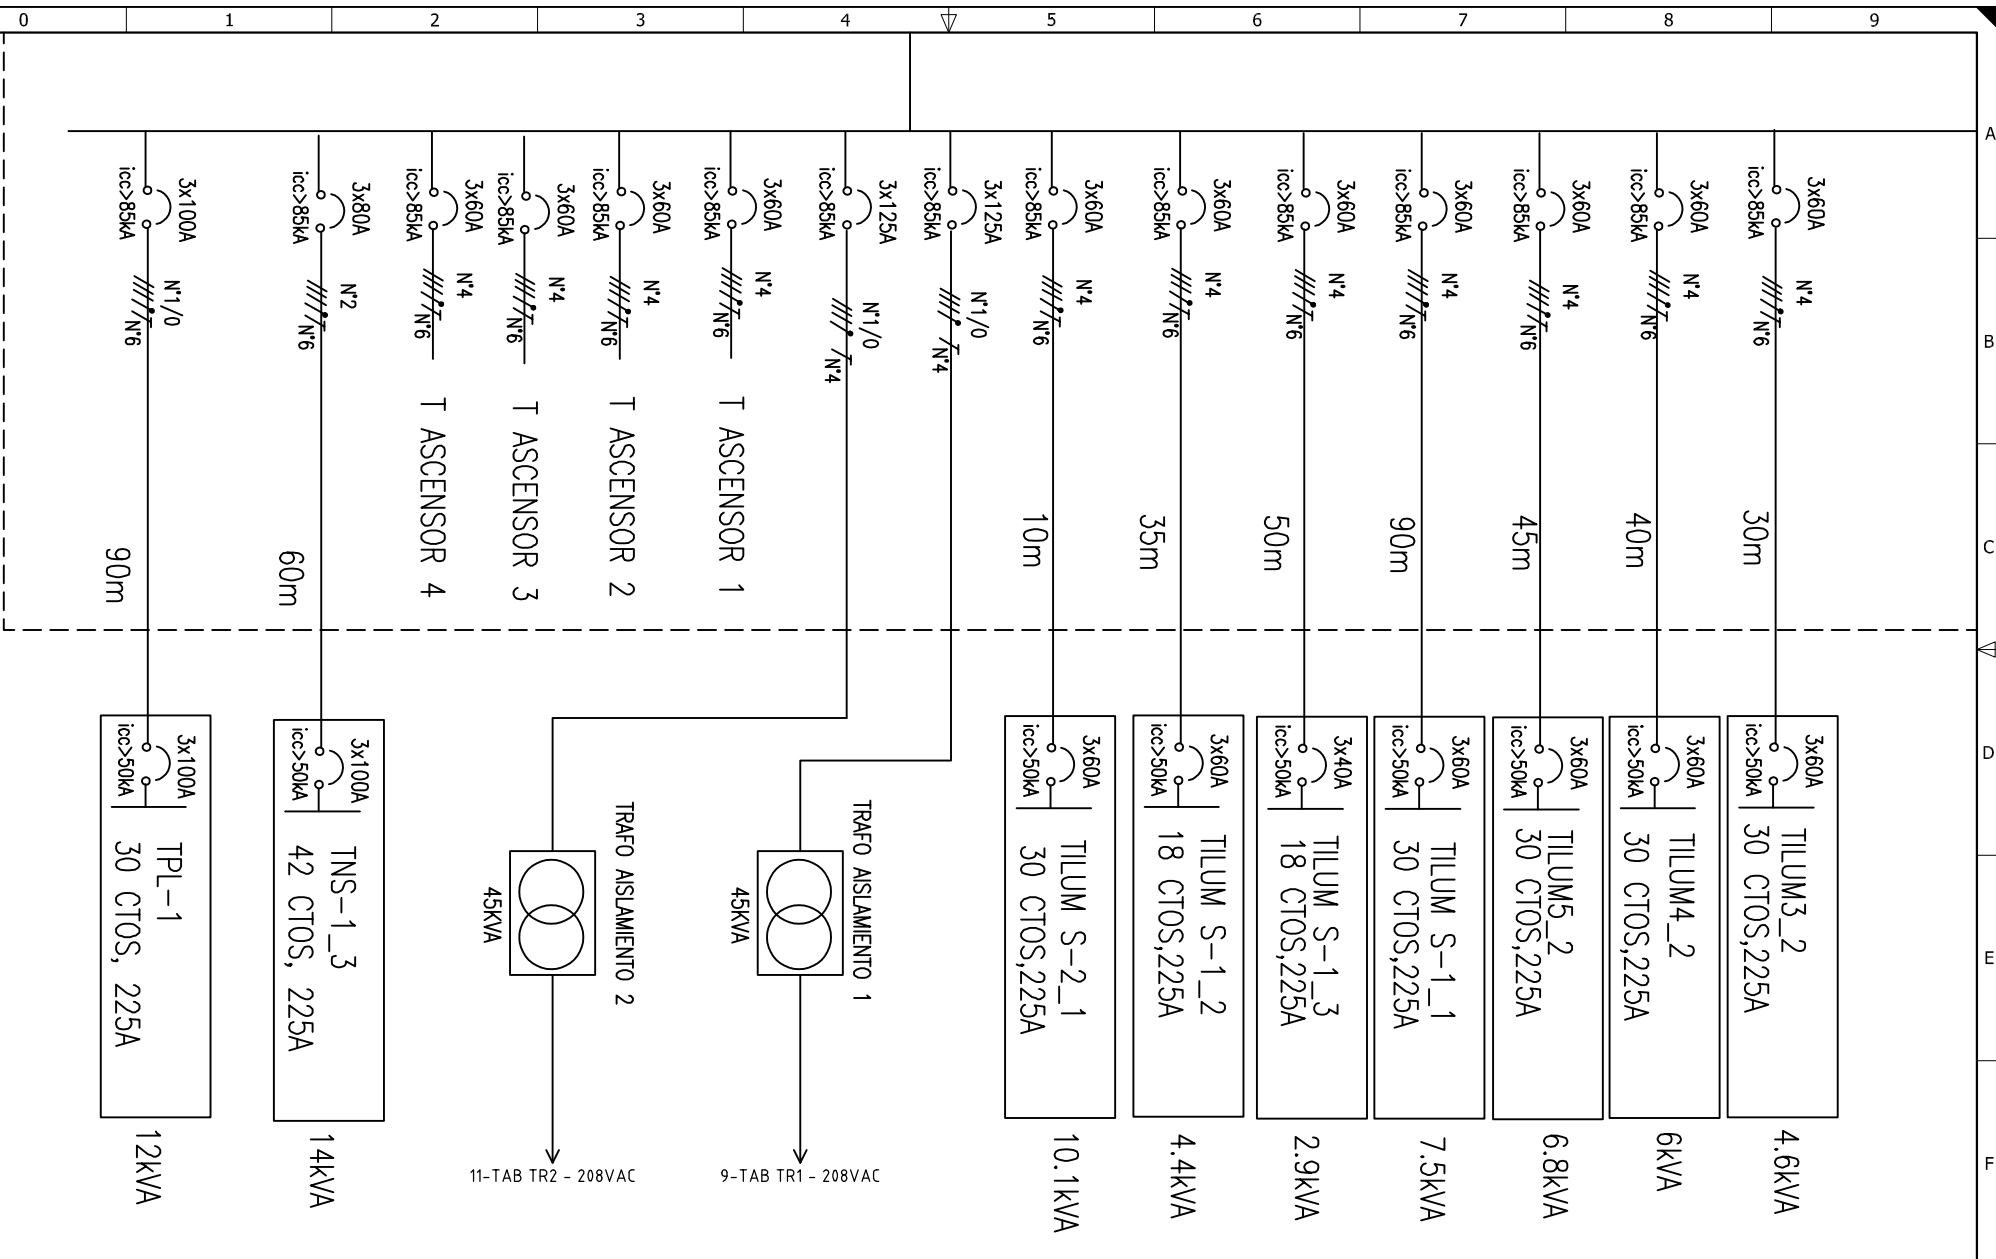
0 1 2 3 4 5 6 7 8 9

A
B
C
D
E
F

icc>85kA 3x100A N°1/0 N°6 90m
icc>85kA 3x80A N°2 N°6 60m
icc>85kA 3x60A N°4 N°6 T ASCENSOR 4
icc>85kA 3x60A N°4 N°6 T ASCENSOR 3
icc>85kA 3x60A N°4 N°6 T ASCENSOR 2
icc>85kA 3x60A N°4 N°6 T ASCENSOR 1
icc>85kA 3x125A N°1/0 N°4
icc>85kA 3x125A N°1/0 N°4
icc>85kA 3x60A N°4 N°6 10m
icc>85kA 3x60A N°4 N°6 35m
icc>85kA 3x60A N°4 N°6 50m
icc>85kA 3x60A N°4 N°6 90m
icc>85kA 3x60A N°4 N°6 45m
icc>85kA 3x60A N°4 N°6 40m
icc>85kA 3x60A N°4 N°6 30m

icc>50kA 3x100A TPL-1 30 CTOS, 225A
12kVA

icc>50kA 3x100A TNS-1_3 42 CTOS, 225A
14kVA

45KVA TRAFO AISLAMIENTO 2
11-TAB TR2 - 208VAC

45KVA TRAFO AISLAMIENTO 1
9-TAB TR1 - 208VAC

icc>50kA 3x60A TILUM S-2_1 30 CTOS,225A
10.1kVA

icc>50kA 3x60A TILUM S-1_2 18 CTOS,225A
4.4kVA

icc>50kA 3x40A TILUM S-1_3 18 CTOS,225A
2.9kVA

icc>50kA 3x60A TILUM S-1_1 30 CTOS,225A
7.5kVA

icc>50kA 3x60A TILUM5_2 30 CTOS,225A
6.8kVA

icc>50kA 3x60A TILUM4_2 30 CTOS,225A
6kVA

icc>50kA 3x60A TILUM3_2 30 CTOS,225A
4.6kVA